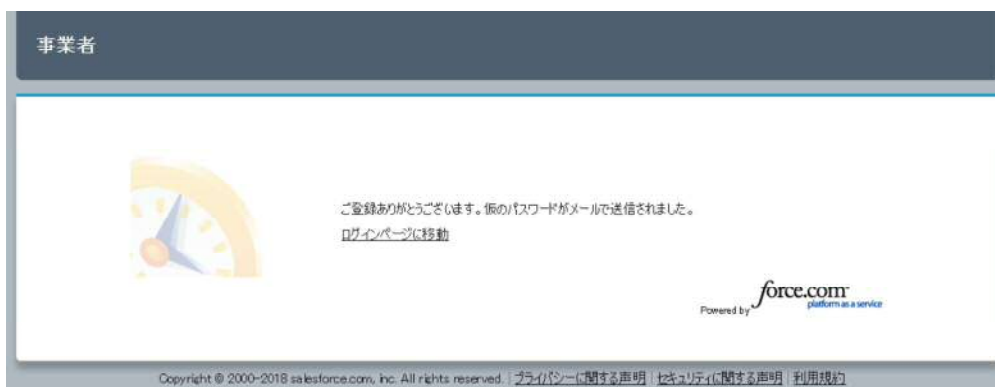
事業者

ご登録ありがとうございます。仮のパスワードがメールで送信されました。

ログインページに移動

Powered by force.com platform as a service

Copyright © 2000-2018 salesforce.com, inc. All rights reserved. | プライバシーに関する声明 | セキュリティに関する声明 | 利用規約